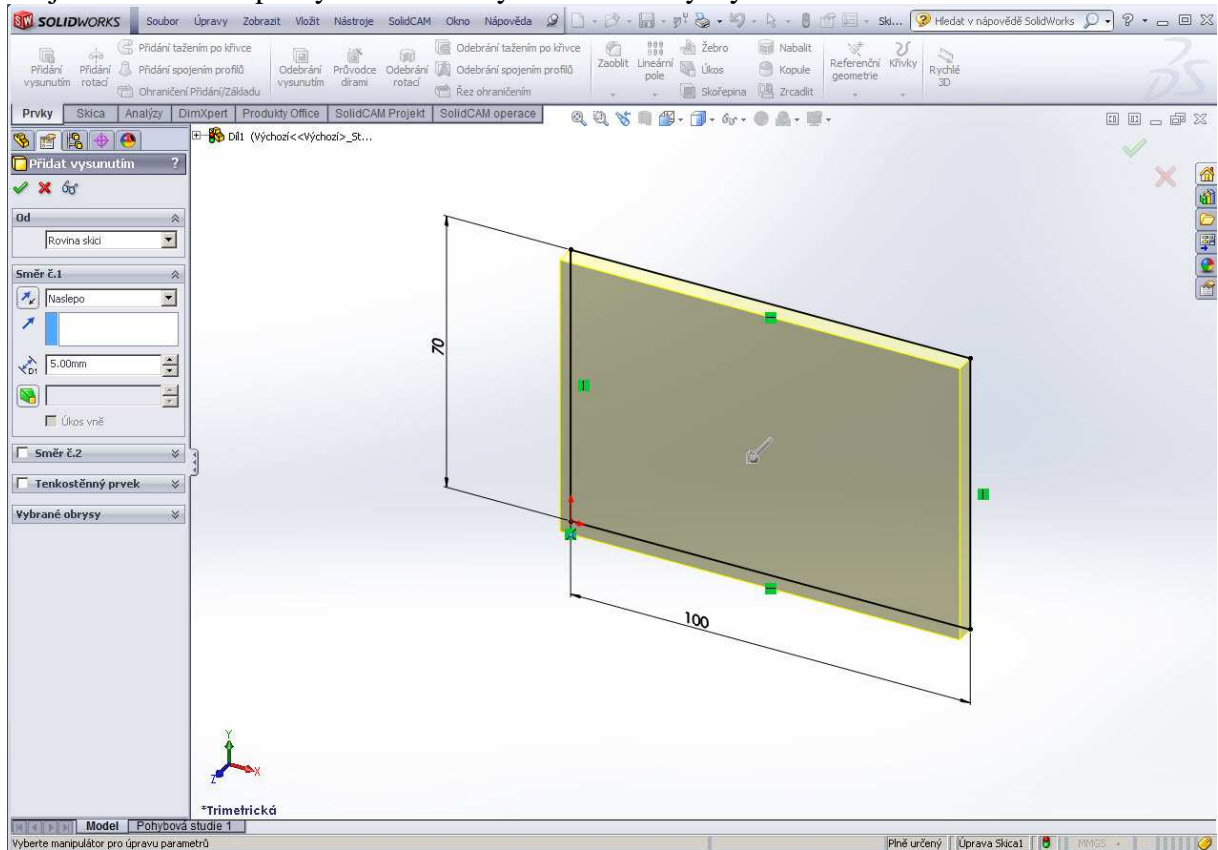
SOLIDWORKS Soubor Úpravy Zobrazit Vložit Nástroje SolidCAM Okno Nápověda Ski... Hledat v nápovědě SolidWorks

Přidání vysunutím Přidání rotací Přidání tažením po křivce Přidání spojením profilů Ohraničení Přidání/Základu Odebrání vysunutím Průvodce dírami Odebrání rotací Odebrání tažením po křivce Odebrání spojením profilů Řez ohraničením Zaoblit Lineární pole Žebro Úkos Skořepina Nabalit Kopule Zrcadlit Referenční geometrie Křivky Rychlé 3D

Prvky Skica Analýzy DimXpert Produkty Office SolidCAM Projekt SolidCAM operace

Díl1 (Výchozí<<Výchozí>_St...

Přidat vysunutím ?

Od
Rovina skici

Směr č.1
Naslepo
D1 5.00mm
Úkos vně

Směr č.2
Tenkostěnný prvek
Vybrané obrysy

70
100

*Trimetrická

Model Pohybová studie 1

Vyberte manipulátor pro úpravu parametrů
Plně určený Úprava Skica1 MMGS